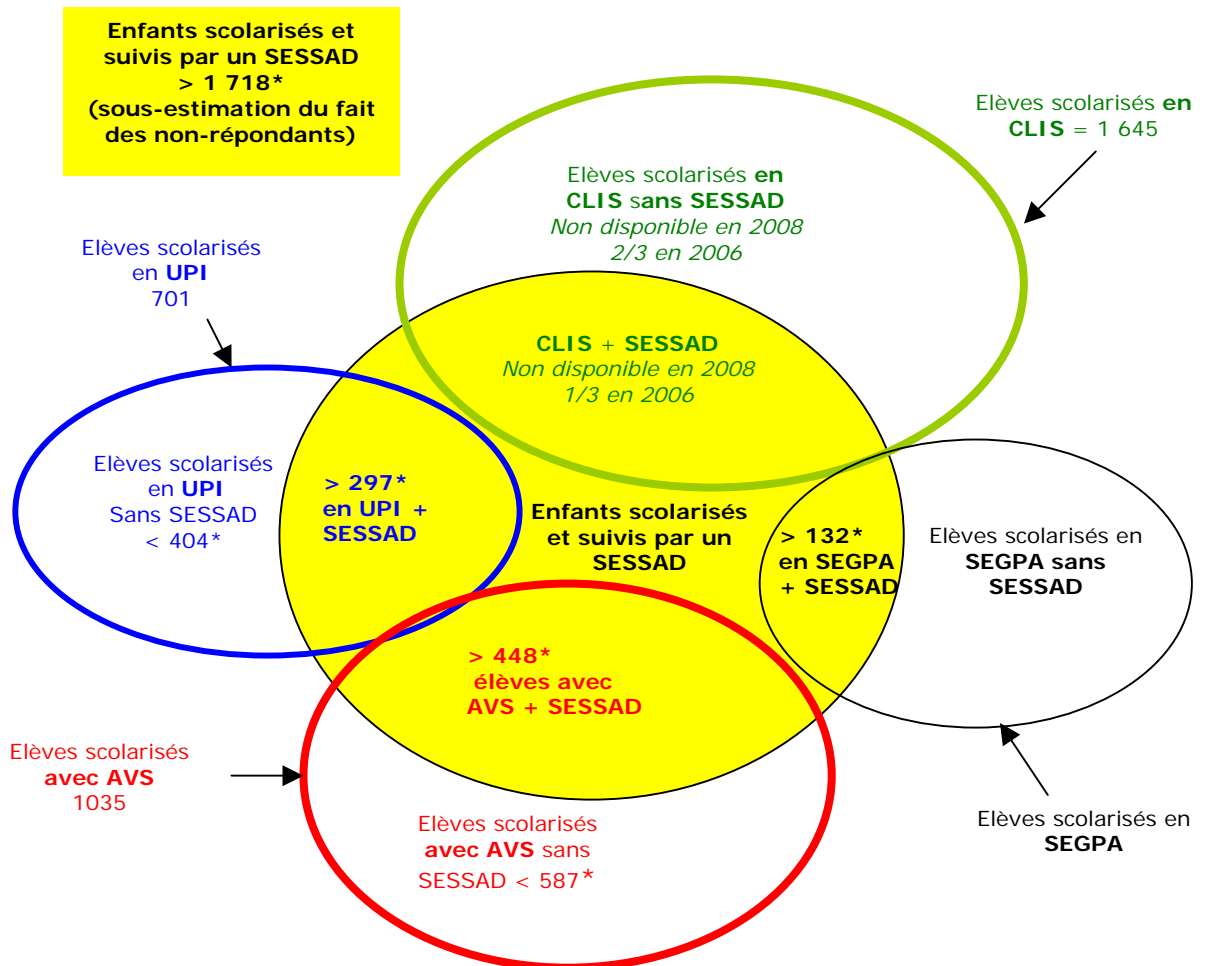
Enfants scolarisés et suivis par un SESSAD > 1 718* (sous-estimation du fait des non-répondants)

Elèves scolarisés en CLIS = 1 645

Elèves scolarisés en CLIS sans SESSAD
Non disponible en 2008
2/3 en 2006

Elèves scolarisés en UPI
701

CLIS + SESSAD
Non disponible en 2008
1/3 en 2006

Elèves scolarisés en UPI
Sans SESSAD
< 404*

> 297* en UPI + SESSAD

Enfants scolarisés et suivis par un SESSAD

> 132* en SEGPA + SESSAD

Elèves scolarisés en SEGPA sans SESSAD

> 448* élèves avec AVS + SESSAD

Elèves scolarisés avec AVS
1035

Elèves scolarisés avec AVS sans SESSAD < 587*

Elèves scolarisés en SEGPA